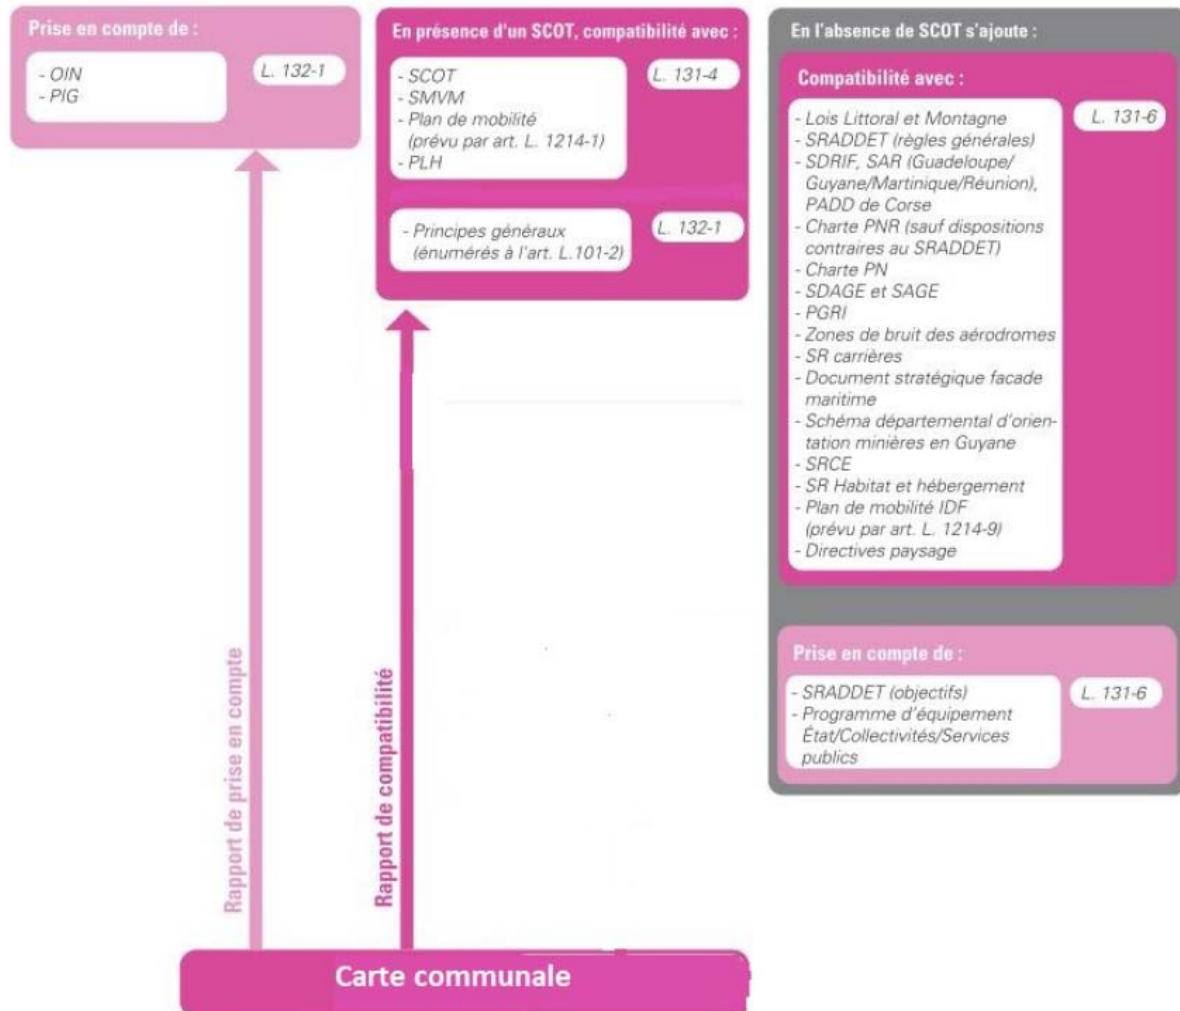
Prise en compte de :

- OIN
- PIG

L. 132-1

En présence d'un SCOT, compatibilité avec :

- SCOT
- SMVM
- Plan de mobilité (prévu par art. L. 1214-1)
- PLH

L. 131-4

- Principes généraux (énumérés à l'art. L.101-2)

L. 132-1

En l'absence de SCOT s'ajoute :

Compatibilité avec :

- Lois Littoral et Montagne
- SRADDET (règles générales)
- SDRIF, SAR (Guadeloupe/ Guyane/Martinique/Réunion), PADD de Corse
- Charte PNR (sauf dispositions contraires au SRADDET)
- Charte PN
- SDAGE et SAGE
- PGRI
- Zones de bruit des aérodromes
- SR carrières
- Document stratégique facade maritime
- Schéma départemental d'orientation minières en Guyane
- SRCE
- SR Habitat et hébergement
- Plan de mobilité IDF (prévu par art. L. 1214-9)
- Directives paysage

L. 131-6

Prise en compte de :

- SRADDET (objectifs)
- Programme d'équipement État/Collectivités/Services publics

L. 131-6

Rapport de prise en compte

Rapport de compatibilité

Carte communale